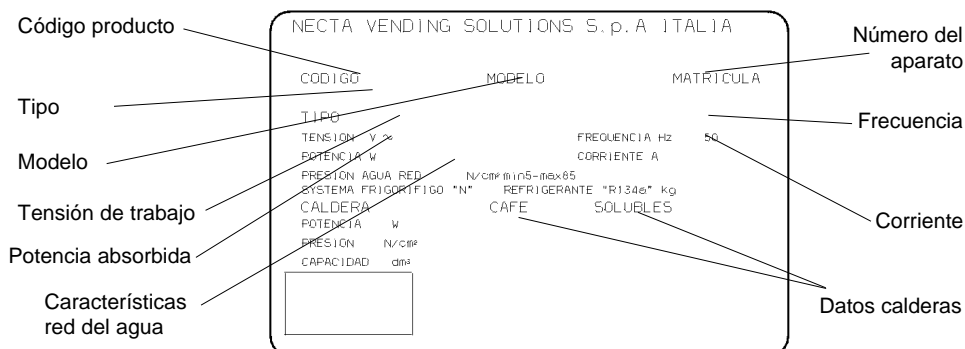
Código producto

NECTA VENDING SOLUTIONS S.p.A ITALIA

Número del aparato

CODIGO MODELO MATRICULA

Tipo

TIPO

Frecuencia

TENSION V ~ FREQUENCIA Hz 50

Modelo

POTENCIA W CORRIENTE A

PRESION AGUA RED N/cm² min5-max85
SYSTEMA FRIGORIFIGO "N" REFRIGERANTE "R134a" kg

Tensión de trabajo

CALDERA CAFE SOLUBLES

Corriente

POTENCIA W

Potencia absorbida

PRESION N/cm²

CAPACIDAD dm³

Características red del agua

Datos calderas